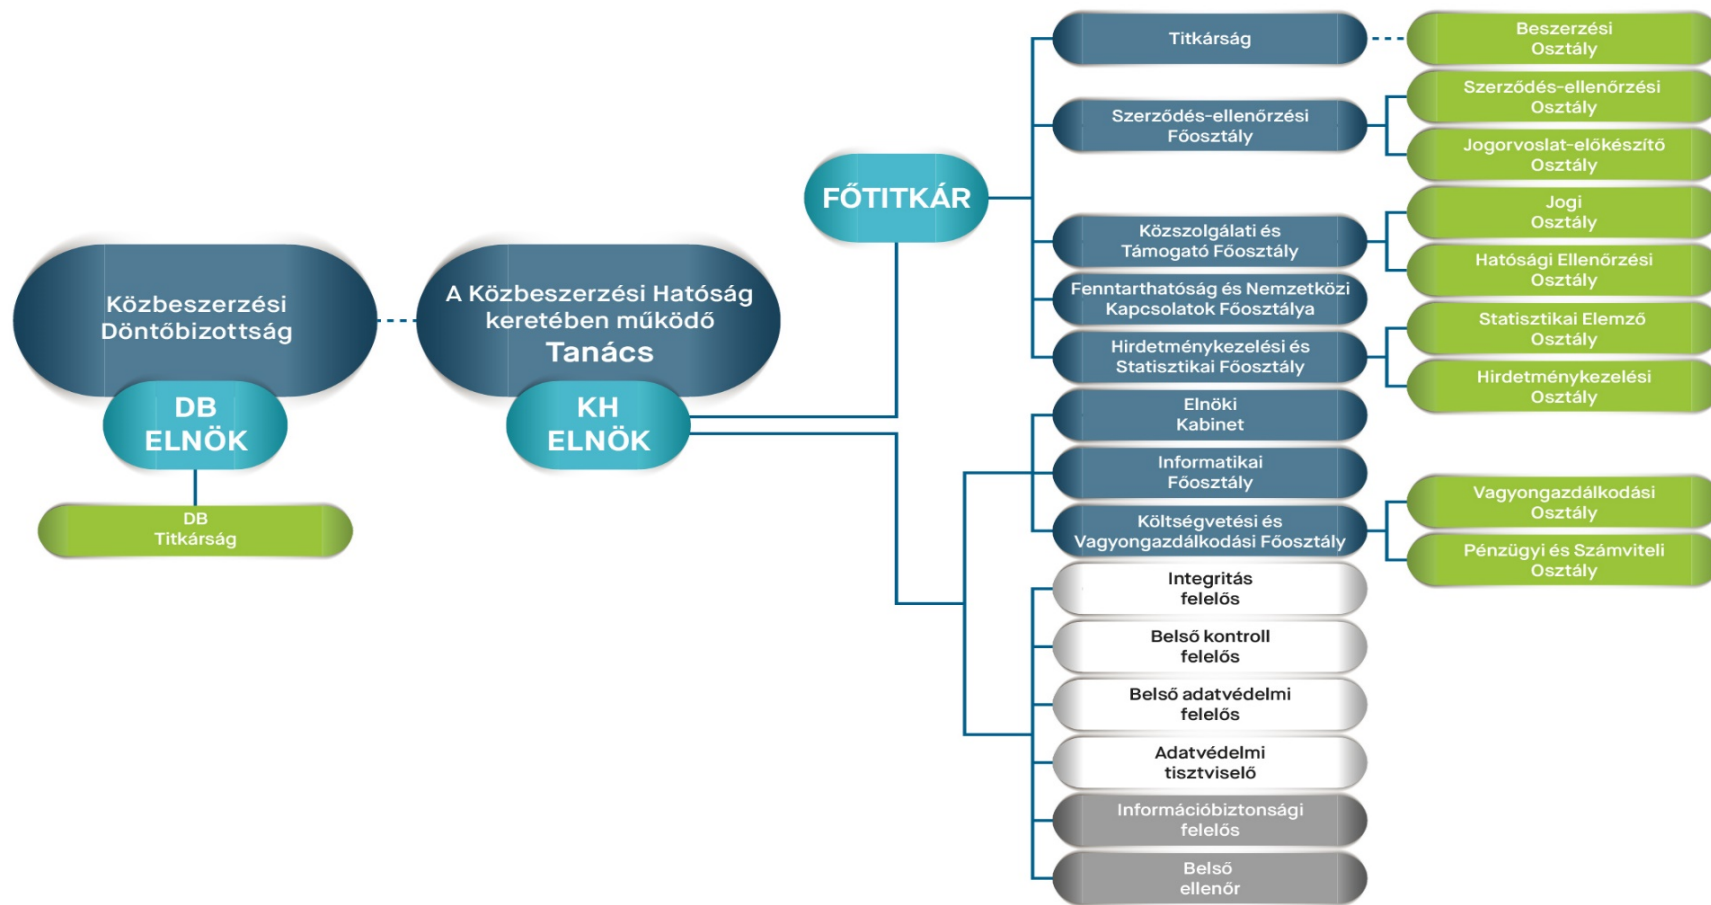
Közbeszerzési Döntőbizottság

DB ELNÖK

DB Titkárság

A Közbeszerzési Hatóság keretében működő Tanács

KH ELNÖK

FŐTITKÁR

Titkárság

Szerződés-ellenőrzési Főosztály

Közszolgálati és Támogató Főosztály

Fenntarthatóság és Nemzetközi Kapcsolatok Főosztálya

Hirdetménykezelési és Statisztikai Főosztály

Elnöki Kabinet

Informatikai Főosztály

Költségvetési és Vagyongazdálkodási Főosztály

Integritás felelős

Belső kontroll felelős

Belső adatvédelmi felelős

Adatvédelmi tisztviselő

Információbiztonsági felelős

Belső ellenőr

Beszerzési Osztály

Szerződés-ellenőrzési Osztály

Jogorvoslat-előkészítő Osztály

Jogi Osztály

Hatósági Ellenőrzési Osztály

Statisztikai Elemző Osztály

Hirdetménykezelési Osztály

Vagyongazdálkodási Osztály

Pénzügyi és Számviteli Osztály